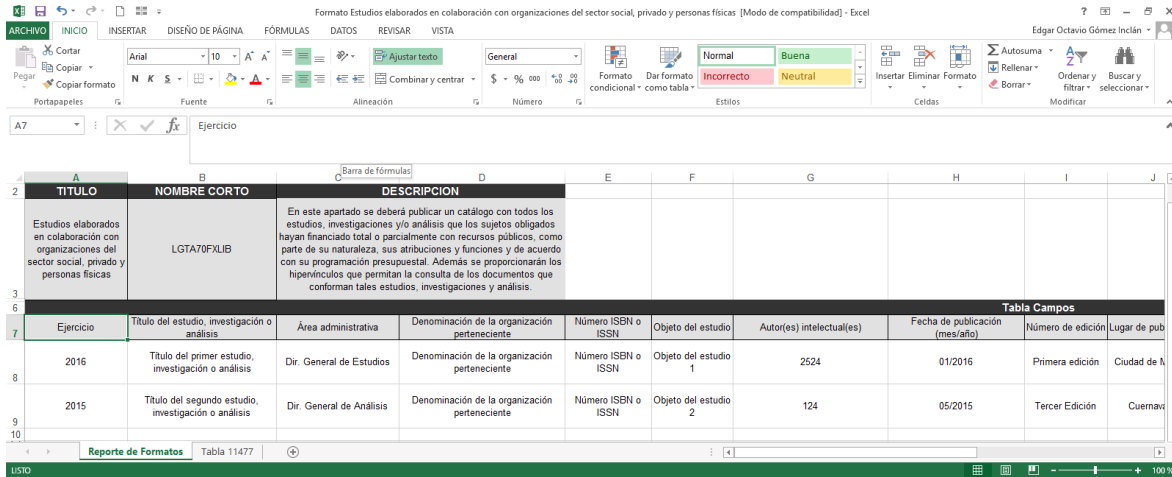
Formato Estudios elaborados en colaboración con organizaciones del sector social, privado y personas físicas [Modo de compatibilidad] - Excel

? – ×

ARCHIVO INICIO INSERTAR DISEÑO DE PÁGINA FÓRMULAS DATOS REVISAR VISTA

Edgar Octavio Gómez Inclán

Cortar
Copiar
Pegar
Copiar formato
Portapapeles

Arial 10
N K S
Fuente

Ajustar texto
Combinar y centrar
Alineación

General
$ % 000
Número

Formato condicional
Dar formato como tabla
Normal Buena
Incorrecto Neutral
Estilos

Insertar Eliminar Formato
Celdas

Autosuma
Rellenar
Borrar
Ordenar y filtrar
Buscar y seleccionar
Modificar

A7 Ejercicio

Barra de fórmulas

| | A | B | C | D | E | F | G | H | I | J |
|---|---|---|---|---|---|---|---|---|---|---|
| 2 | TITULO | NOMBRE CORTO | DESCRIPCION | | | | | | | |
| 3 | Estudios elaborados en colaboración con organizaciones del sector social, privado y personas físicas | LGTA70FXLIB | En este apartado se deberá publicar un catálogo con todos los estudios, investigaciones y/o análisis que los sujetos obligados hayan financiado total o parcialmente con recursos públicos, como parte de su naturaleza, sus atribuciones y funciones y de acuerdo con su programación presupuestal. Además se proporcionarán los hipervínculos que permitan la consulta de los documentos que conforman tales estudios, investigaciones y análisis. | | | | | | | |
| 6 | Tabla Campos | | | | | | | | | |
| 7 | Ejercicio | Título del estudio, investigación o análisis | Área administrativa | Denominación de la organización perteneciente | Número ISBN o ISSN | Objeto del estudio | Autor(es) intelectual(es) | Fecha de publicación (mes/año) | Número de edición | Lugar de pub |
| 8 | 2016 | Título del primer estudio, investigación o análisis | Dir. General de Estudios | Denominación de la organización perteneciente | Número ISBN o ISSN | Objeto del estudio 1 | 2524 | 01/2016 | Primera edición | Ciudad de M |
| 9 | 2015 | Título del segundo estudio, investigación o análisis | Dir. General de Análisis | Denominación de la organización perteneciente | Número ISBN o ISSN | Objeto del estudio 2 | 124 | 05/2015 | Tercer Edición | Cuernava |
| 10 | | | | | | | | | | |

Reporte de Formatos Tabla 11477

LISTO 100%